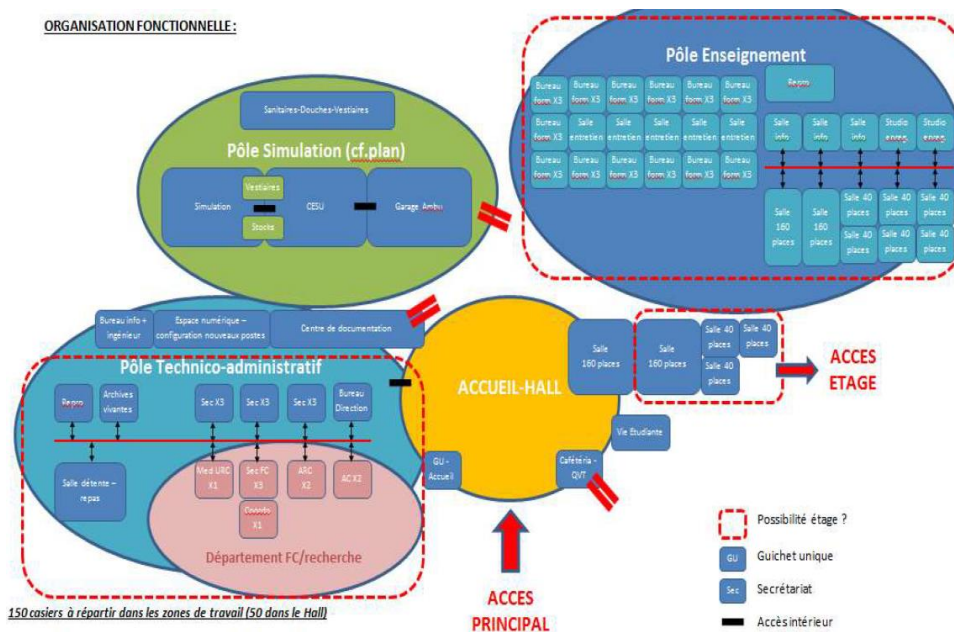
ORGANISATION FONCTIONNELLE :

Pôle Enseignement

Bureau form X3
Bureau form X3
Bureau form X3
Bureau form X3
Bureau form X3
Bureau form X3
Repro

Bureau form X3
Salle entretien
Salle entretien
Salle entretien
Salle entretien
Salle entretien
Salle info
Salle info
Salle info
Studio enreg
Studio enreg

Bureau form X3
Bureau form X3
Bureau form X3
Bureau form X3
Bureau form X3
Bureau form X3

Salle 160 places
Salle 160 places
Salle 40 places
Salle 40 places
Salle 40 places
Salle 40 places
Salle 40 places
Salle 40 places

Sanitaires-Douches-Vestiaires

Pôle Simulation (cf.plan)

Simulation
Vestiaires
Stocks
CESU
Garage Ambu

Bureau info + ingénieur
Espace numérique – configuration nouveaux postes
Centre de documentation

Pôle Technico-administratif

Repro
Archives vivantes
Sec X3
Sec X3
Sec X3
Bureau Direction

Salle détente – repas

Med URC X1
Sec FC X3
ARC X2
AC X2
Coordo X1

Département FC/recherche

ACCUEIL-HALL

Salle 160 places
Salle 160 places
Salle 40 places
Salle 40 places
Salle 40 places

ACCES ETAGE

Vie Etudiante
GU - Accueil
Cafétéria - QVT

ACCES PRINCIPAL

Possibilité étage ?
GU Guichet unique
Sec Secrétariat
Accès intérieur

150 casiers à répartir dans les zones de travail (50 dans le Hall)